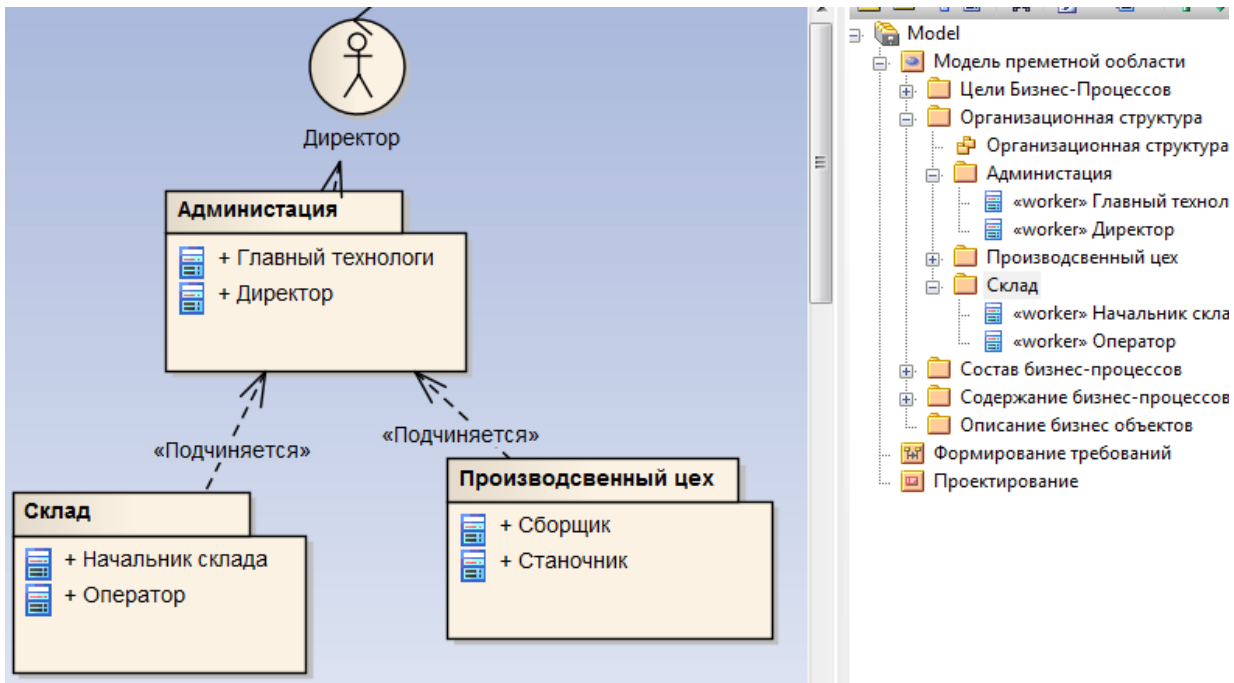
Директор

Администация

+ Главный технологи
+ Директор

«Подчиняется»

«Подчиняется»

Склад

+ Начальник склада
+ Оператор

Производсвенный цех

+ Сборщик
+ Станочник

Model
Модель преметной ообласти
Цели Бизнес-Процессов
Организационная структура
Организационная структура
Администация
«worker» Главный технол
«worker» Директор
Производсвенный цех
Склад
«worker» Начальник скла
«worker» Оператор
Состав бизнес-процессов
Содержание бизнес-процессов
Описание бизнес объектов
Формирование требований
Проектирование